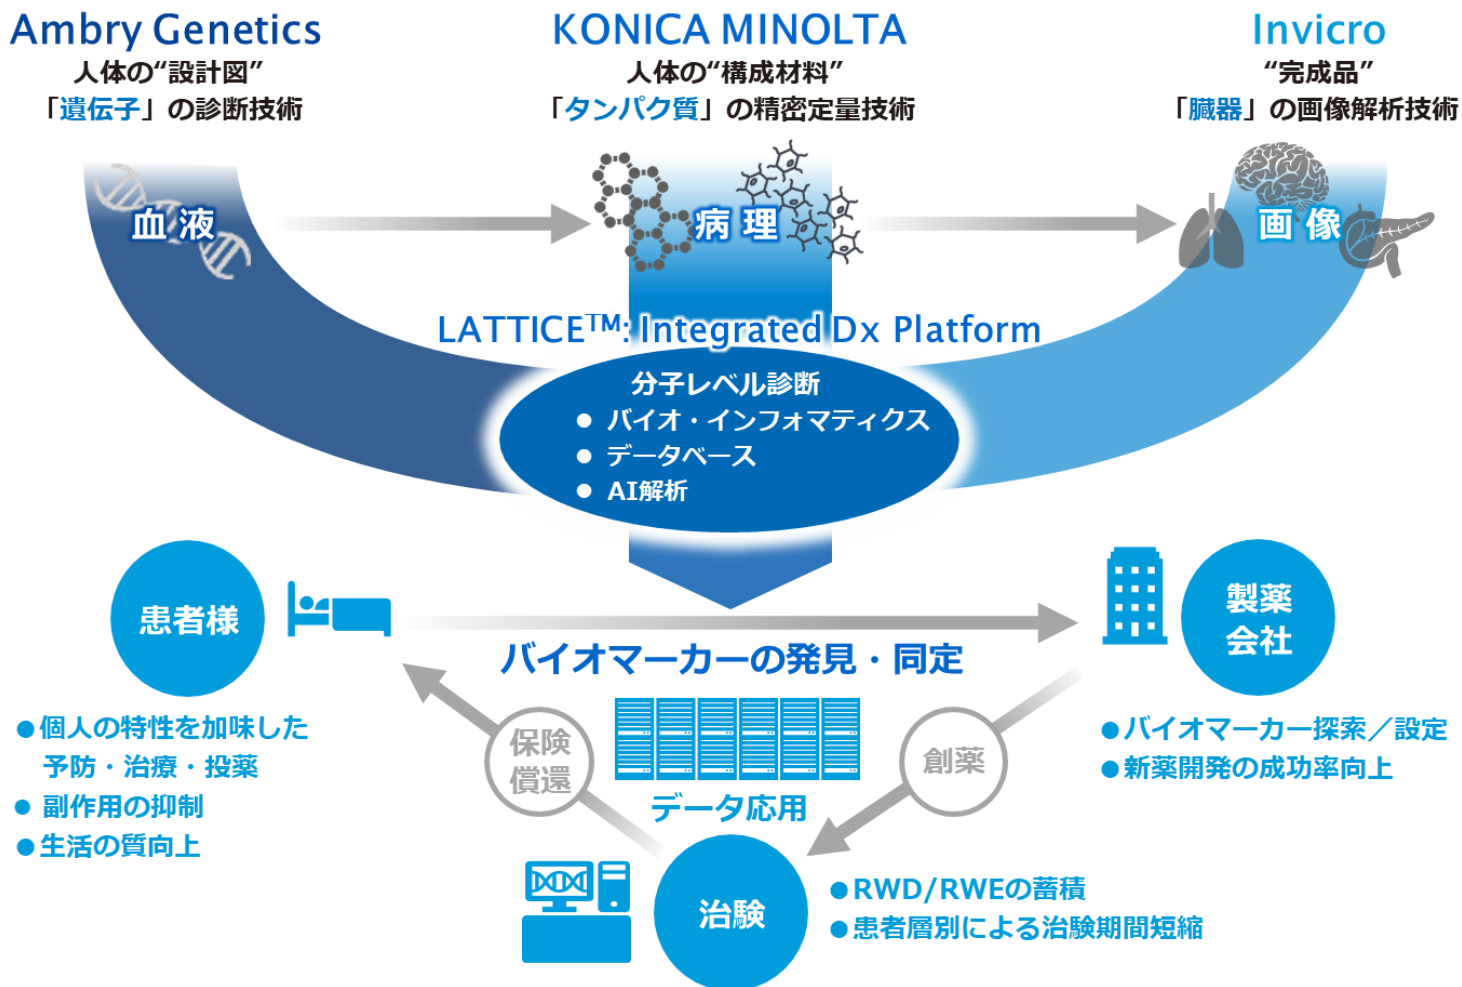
Ambry Genetics
人体の“設計図”
「遺伝子」の診断技術

KONICA MINOLTA
人体の“構成材料”
「タンパク質」の精密定量技術

Invicro
“完成品”
「臓器」の画像解析技術

血液
病理
画像

LATTICE™: Integrated Dx Platform

分子レベル診断
● バイオ・インフォマティクス
● データベース
● AI解析

患者様

製薬会社

バイオマーカーの発見・同定

●個人の特性を加味した予防・治療・投薬
● 副作用の抑制
●生活の質向上

●バイオマーカー探索／設定
●新薬開発の成功率向上

保険償還

創薬

データ応用

治験

●RWD/RWEの蓄積
●患者層別による治験期間短縮